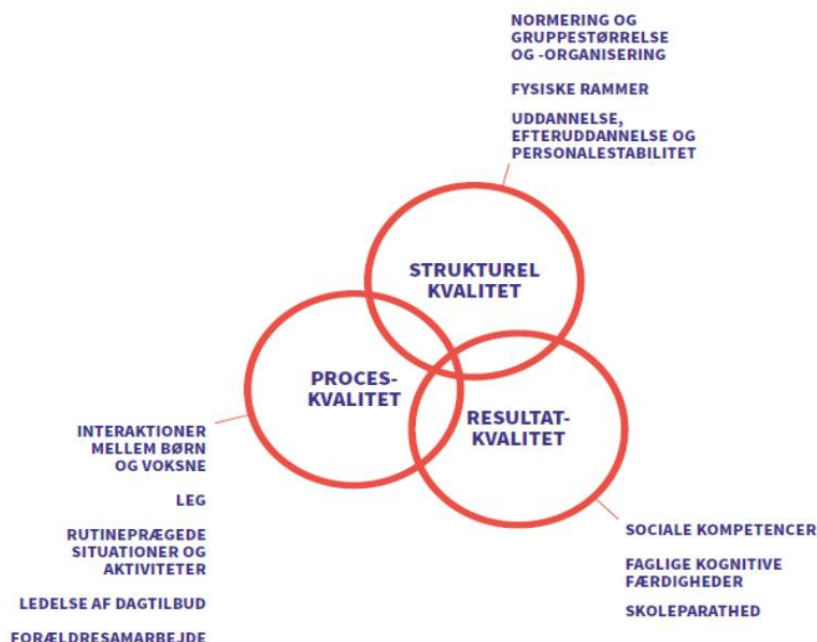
NORMERING OG GRUPPESTØRRELSE OG -ORGANISERING

FYSISKE RAMMER

UDDANNELSE, EFTERUDDANNELSE OG PERSONALESTABILITET

STRUKTUREL KVALITET

PROCES-KVALITET

RESULTAT-KVALITET

INTERAKTIONER MELLEM BØRN OG VOKSNE

LEG

RUTINEPRÆGEDE SITUATIONER OG AKTIVITETER

LEDELSE AF DAGTILBUD

FORÆLDRESAMARBEJDE

SOCIALE KOMPETENCER

FAGLIGE KOGNITIVE FÆRDIGHEDER

SKOLEPARATHED